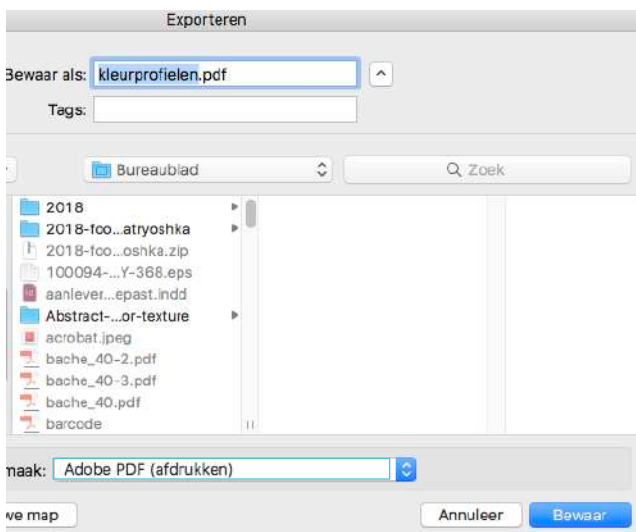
Exporteren

Bewaar als: kleurprofielen.pdf

Tags:

Bureaublad

Zoek

2018
2018-fco...atryoshka
2018-fco...oshka.zip
100094-...Y-368.eps
aanlever...epast.indd
Abstract-...or-texture
acrobat.jpeg
bache_40-2.pdf
bache_40-3.pdf
bache_40.pdf
barcode

maak: Adobe PDF (afdrukken)

we map

Annuleer

Bewaar